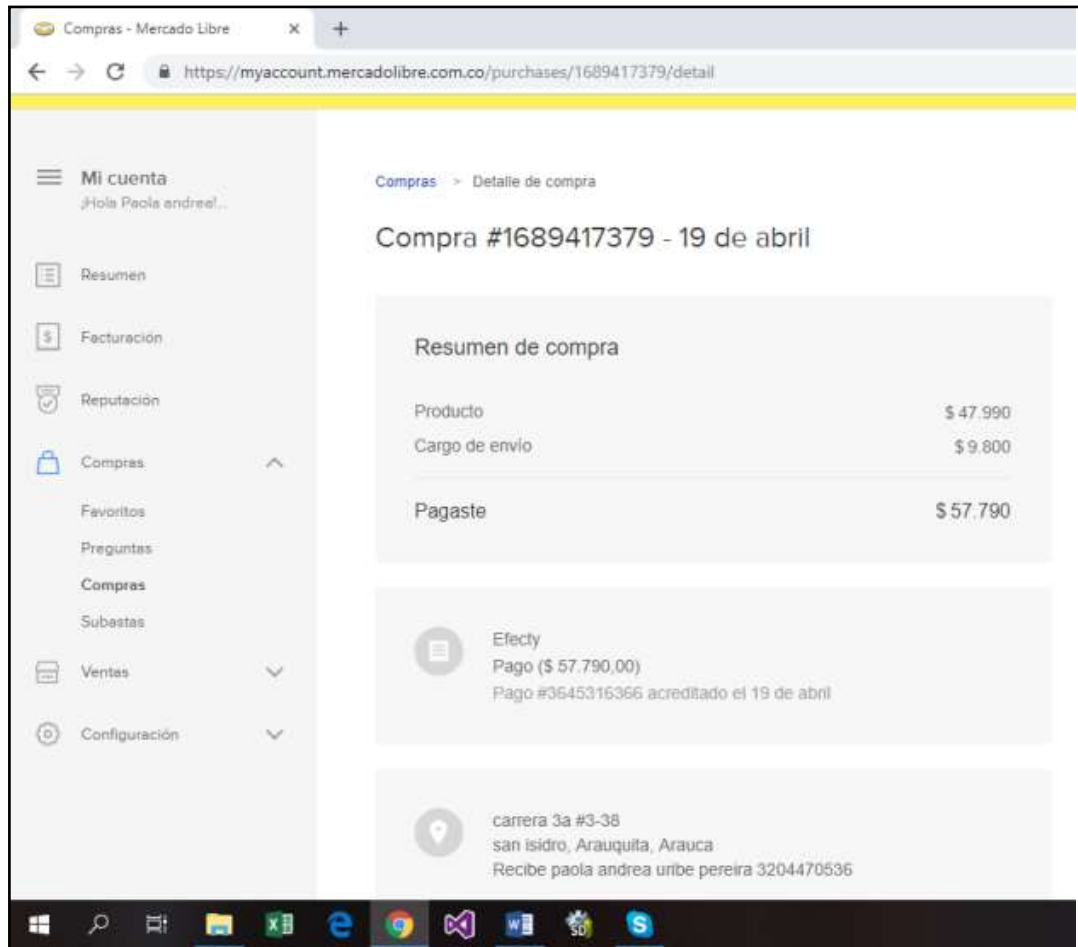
Compras - Mercado Libre ×

https://myaccount.mercadolibre.com.co/purchases/1689417379/detail

Mi cuenta
¡Hola Paola andrea!...

Resumen

Facturación

Reputación

Compras

Favoritos

Preguntas

Compras

Subastas

Ventas

Configuración

Compras > Detalle de compra

Compra #1689417379 - 19 de abril

Resumen de compra

| Producto | $ 47.990 |
|---|---|
| Cargo de envío | $ 9.800 |
| Pagaste | $ 57.790 |

Efecty
Pago ($ 57.790,00)
Pago #3645316366 acreditado el 19 de abril

carrera 3a #3-38
san isidro, Arauquita, Arauca
Recibe paola andrea uribe pereira 3204470536